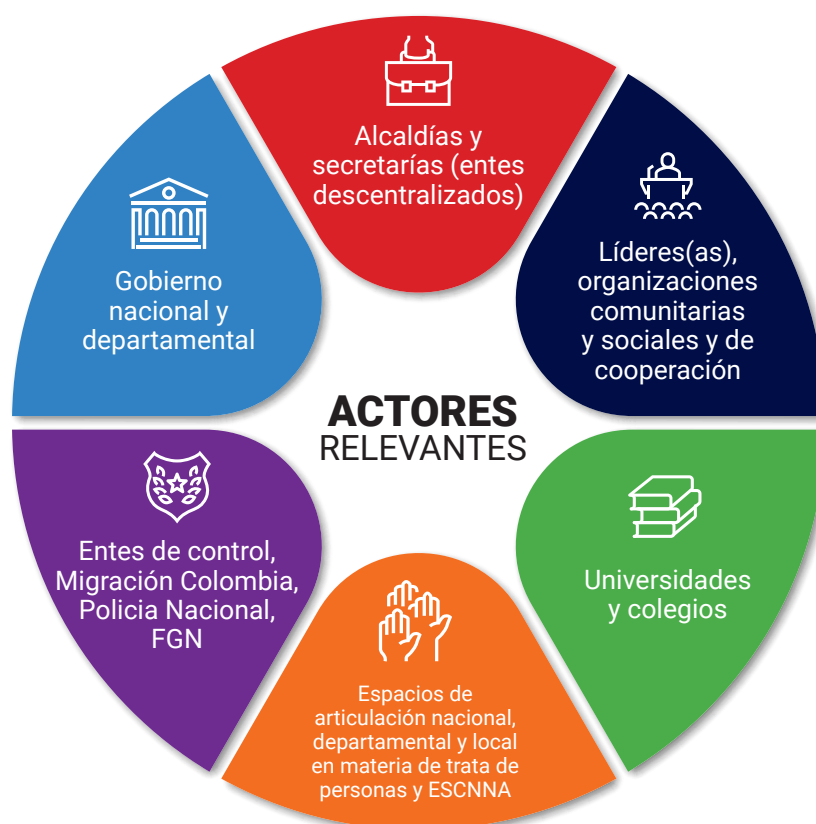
ACTORES
RELEVANTES

Alcaldías y secretarías (entes descentralizados)

Líderes(as), organizaciones comunitarias y sociales y de cooperación

Universidades y colegios

Espacios de articulación nacional, departamental y local en materia de trata de personas y ESCNNA

Entes de control, Migración Colombia, Policia Nacional, FGN

Gobierno nacional y departamental